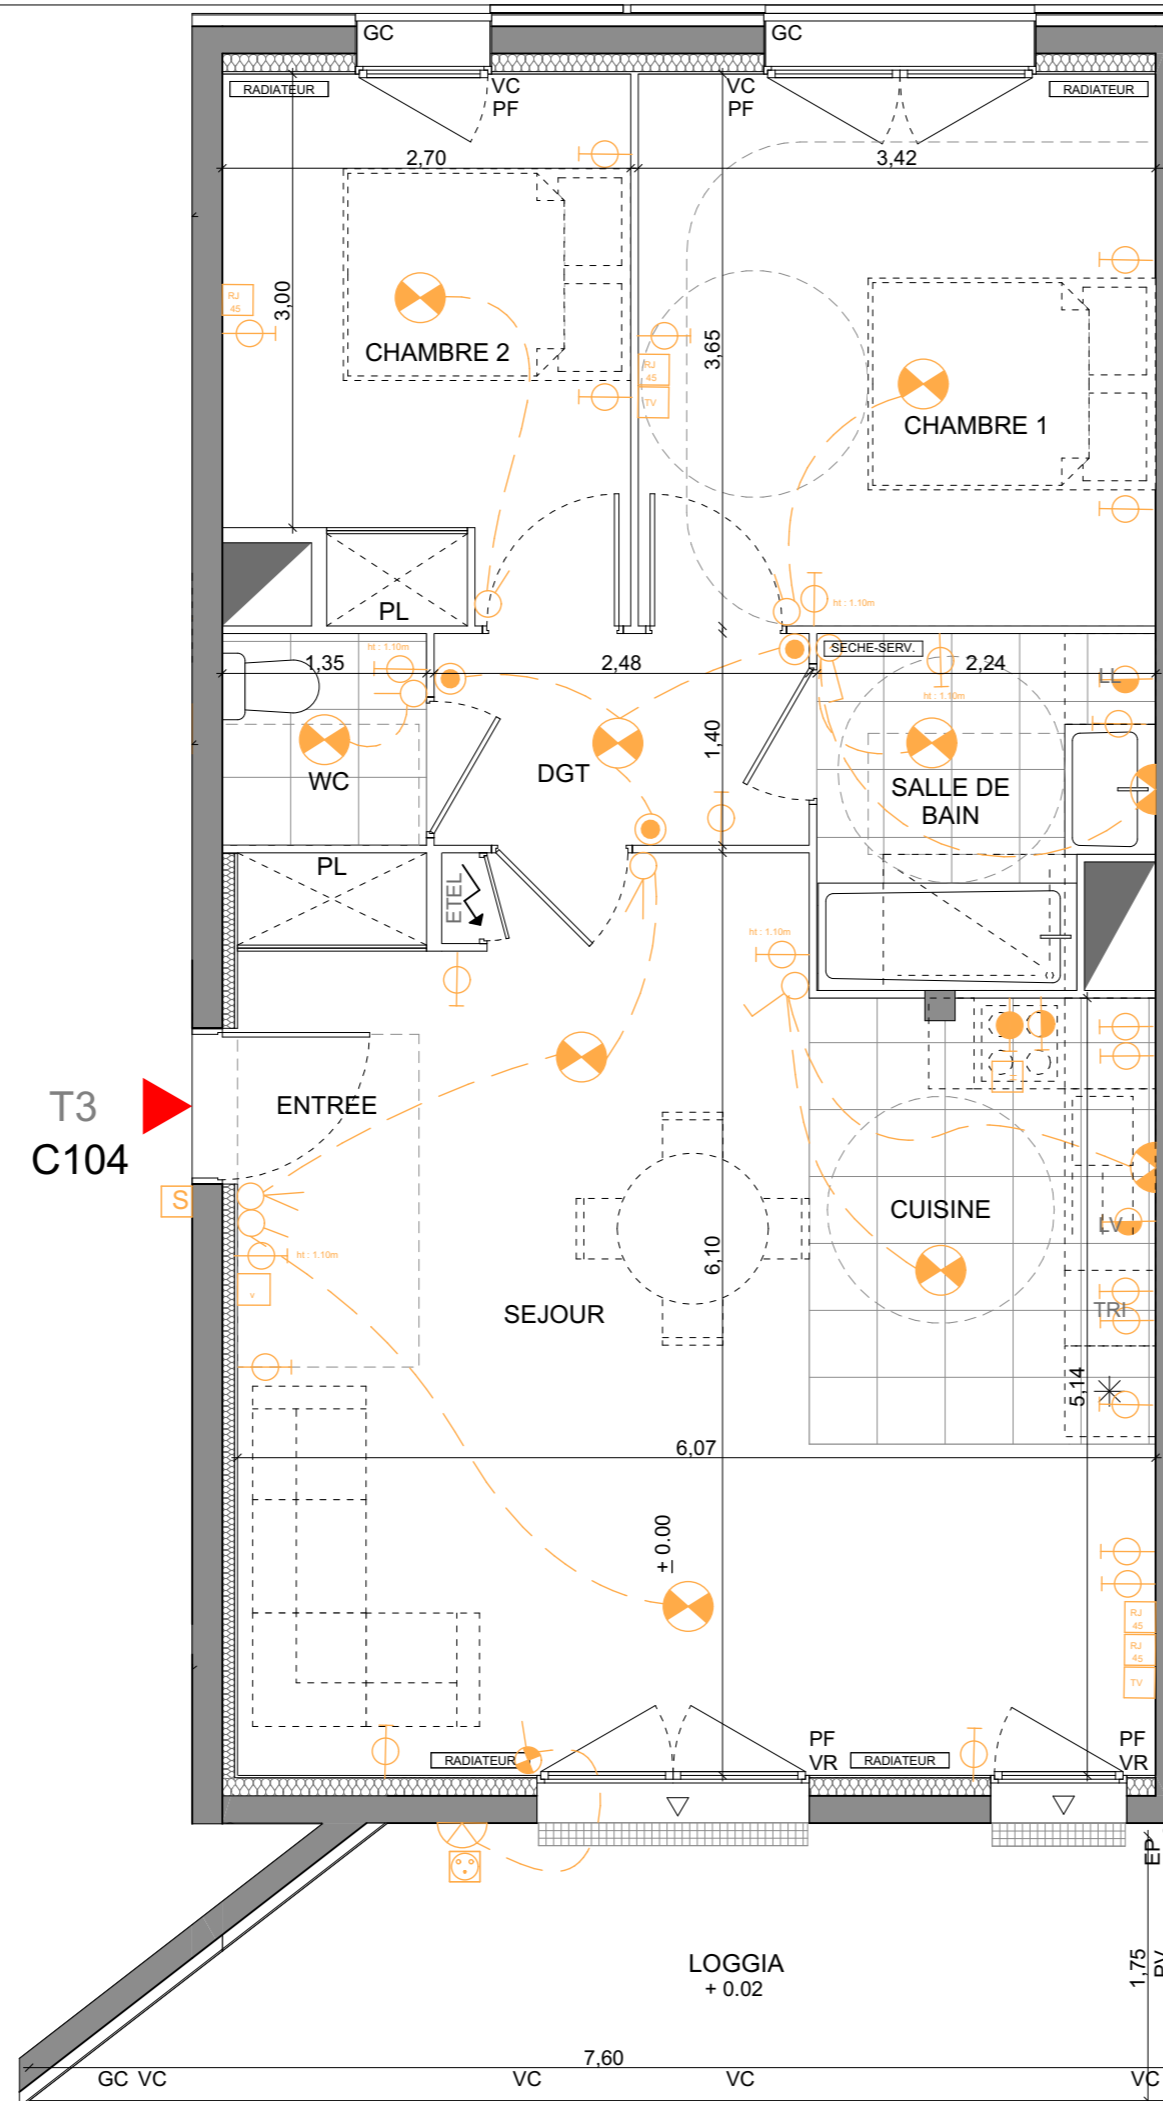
GC
GC
VC
PF
VC
PF
RADIATEUR
RADIATEUR
2,70
3,42
3,00
RJ 45
CHAMBRE 2
3,65
RJ 45
TV
CHAMBRE 1
PL
ht : 1.10m
1,35
ht : 1.10m
2,48
SECHE-SERV.
2,24
ht : 1.10m
LL
WC
DGT
1,40
SALLE DE BAIN
PL
ETEL
ht : 1.10m
T3
C104
ENTREE
S
ht : 1.10m
V
CUISINE
LV
6,10
SEJOUR
TRI
5,14
6,07
± 0.00
RJ 45
RJ 45
TV
RADIATEUR
PF
VR
RADIATEUR
PF
VR
EP
LOGGIA
+ 0.02
1,75
7,60
GC VC
VC
VC
VC